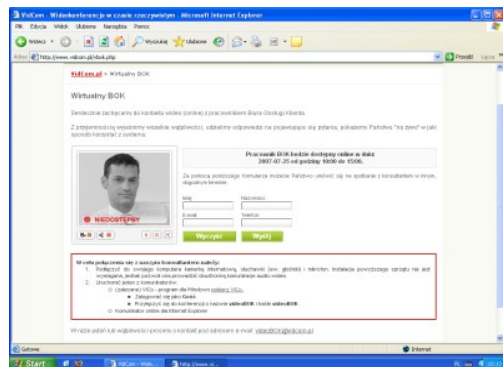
VidCom - Widekonferencje w czasie rzeczywistym - Microsoft Internet Explorer

Plik Edycja Widok Ulubione Narzędzia Pomoc

Wstecz Wyszukaj Ulubione

Adres http://www.vidcom.pl/vbok.php Przejdź Łącza

VidCom.pl > Wirtualny BOK

Wirtualny BOK

Serdecznie zachęcamy do kontaktu video (online) z pracownikiem Biura Obsługi Klienta.

Z przyjemnością wyjaśnimy wszelkie wątpliwości, udzielimy odpowiedzi na pojawiające się pytania, pokażemy Państwu "na żywo" w jaki sposób korzystać z systemu.

Pracownik BOK będzie dostępny online w dniu: 2007-07-25 od godziny 10:00 do 15:00.

Za pomocą poniższego formularza możecie Państwo umówić się na spotkanie z konsultantem w innym, dogodnym terminie.

Imię Nazwisko
E-mail Telefon

NIEDOSTĘPNY

Wyczyść Wyślij

W celu połączenia się z naszym konsultantem należy:
1. Podłączyć do swojego komputera kamerę internetową, słuchawki (lub głośniki) i mikrofon. Instalacja powyższego sprzętu nie jest wymagana, jednak pozwoli ona prowadzić obustronną konsultację audio-video.
2. Uruchomić jeden z komunikatorów:
○ (zalecane) ViCo - program do Pobrania ze strony ViCo.
■ Zalogować się jako Gość
■ Przełączyć się do konferencji o nazwie videoBOK i hasle videoBOK
○ Komunikator online dla Internet Explorer

W razie jakichkolwiek wątpliwości prosimy o kontakt pod adresem e-mail: videoBOK@vidcom.pl

Gotowe Internet

Start VidCom - Wide... http://www.vi...